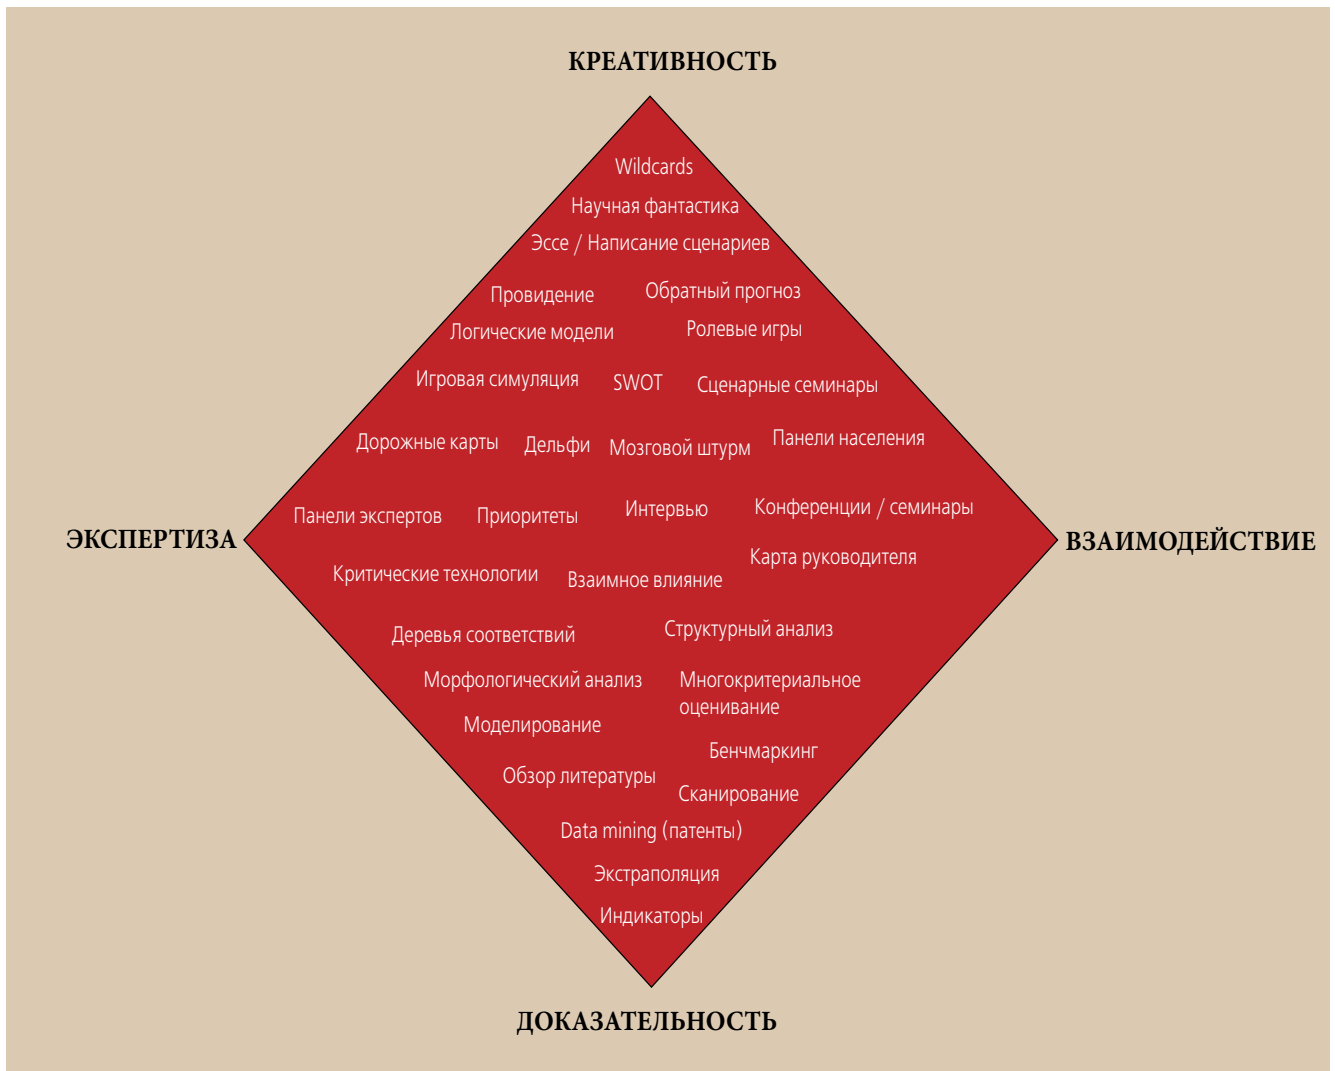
КРЕАТИВНОСТЬ

Wildcards

Научная фантастика

Эссе / Написание сценариев

Провидение

Обратный прогноз

Логические модели

Ролевые игры

Игровая симуляция

SWOT

Сценарные семинары

Дорожные карты

Дельфи

Мозговой штурм

Панели населения

ЭКСПЕРТИЗА

Панели экспертов

Приоритеты

Интервью

Конференции / семинары

ВЗАИМОДЕЙСТВИЕ

Критические технологии

Взаимное влияние

Карта руководителя

Деревья соответствий

Структурный анализ

Морфологический анализ

Многокритериальное оценивание

Моделирование

Бенчмаркинг

Обзор литературы

Сканирование

Data mining (патенты)

Экстраполяция

Индикаторы

ДОКАЗАТЕЛЬНОСТЬ